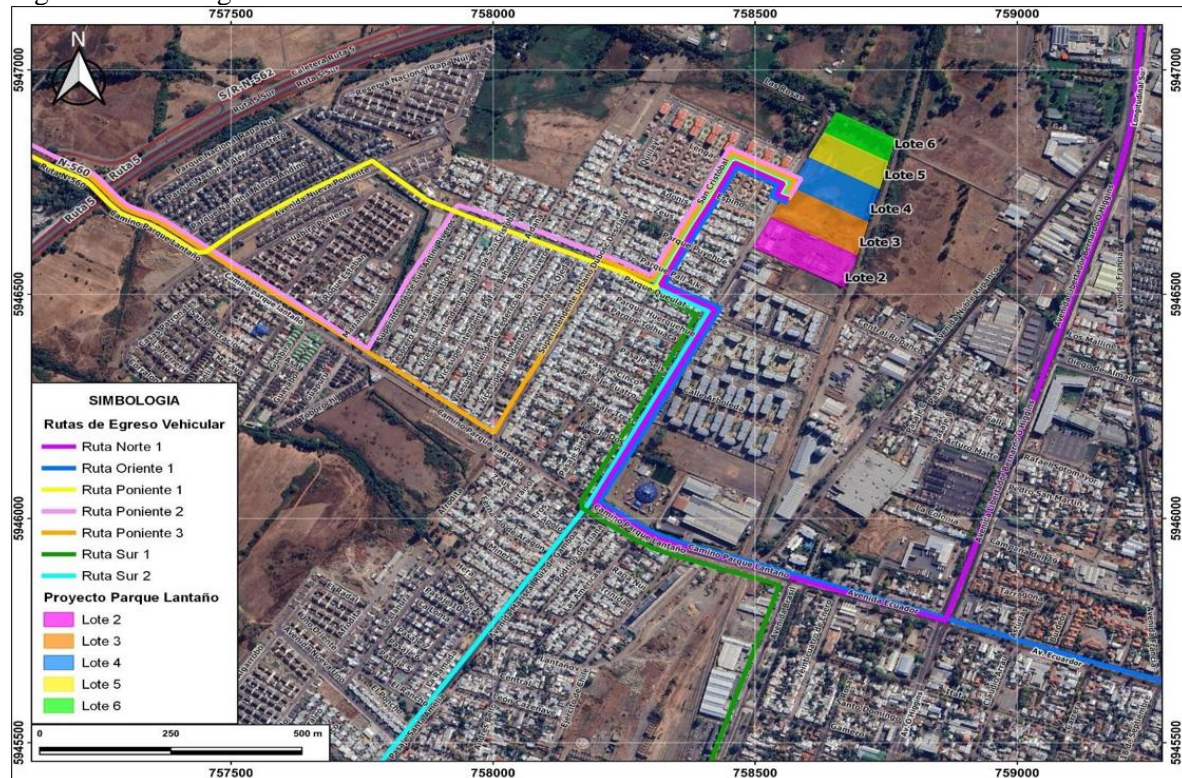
757500 758000 758500 759000

5947000 5946500 5946000 5945500

N

Lote 6
Lote 5
Lote 4
Lote 3
Lote 2

Ruta 5
N-560
Camino Parque Lantaño
Avenida Ecuador
Av. Ecuador

SIMBOLOGIA
Rutas de Egreso Vehicular
Ruta Norte 1
Ruta Oriente 1
Ruta Poniente 1
Ruta Poniente 2
Ruta Poniente 3
Ruta Sur 1
Ruta Sur 2
Proyecto Parque Lantaño
Lote 2
Lote 3
Lote 4
Lote 5
Lote 6

0 250 500 m